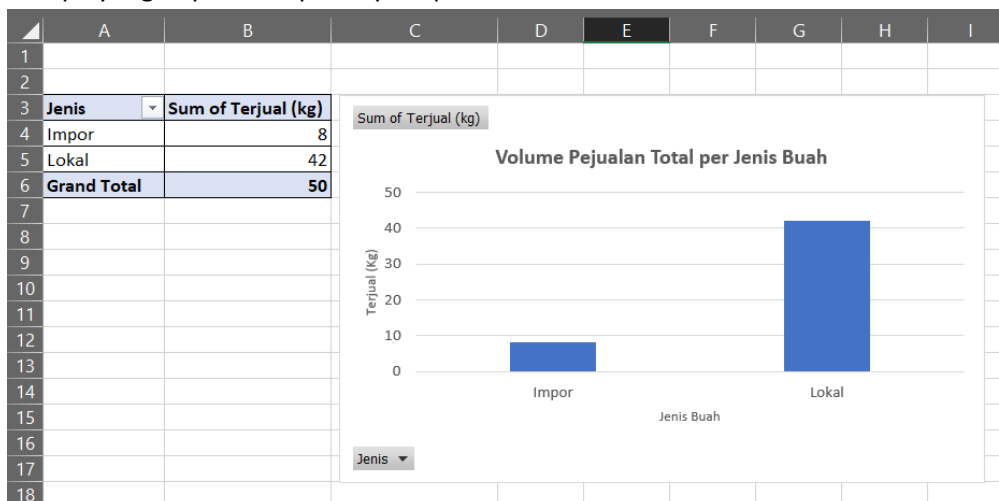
| | A | B | C | D | E | F | G | H | I |
|---|---|---|---|---|---|---|---|---|---|
| 1 | | | | | | | | | |
| 2 | | | | | | | | | |
| 3 | Jenis | Sum of Terjual (kg) | | | | | | | |
| 4 | Impor | 8 | | | | | | | |
| 5 | Lokal | 42 | | | | | | | |
| 6 | Grand Total | 50 | | | | | | | |
| 7 | | | | | | | | | |
| 8 | | | | | | | | | |
| 9 | | | | | | | | | |
| 10 | | | | | | | | | |
| 11 | | | | | | | | | |
| 12 | | | | | | | | | |
| 13 | | | | | | | | | |
| 14 | | | | | | | | | |
| 15 | | | | | | | | | |
| 16 | | | | | | | | | |
| 17 | | | | | | | | | |
| 18 | | | | | | | | | |

Sum of Terjual (kg)

Volume Pejualan Total per Jenis Buah

50
40
30
20
10
0

Terjual (Kg)

Impor
Lokal

Jenis Buah

Jenis ▼